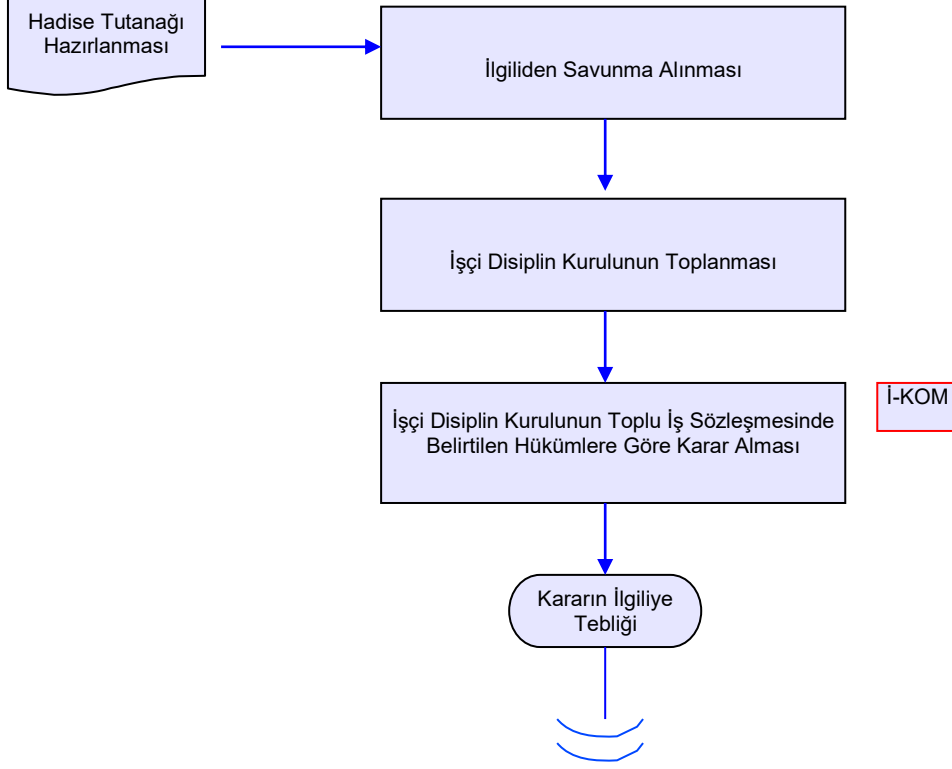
Hadise Tutanağı Hazırlanması

İlgiliden Savunma Alınması

İşçi Disiplin Kurulunun Toplanması

İşçi Disiplin Kurulunun Toplu İş Sözleşmesinde Belirtilen Hükümlere Göre Karar Alması

İ-KOM

Kararın İlgiliye Tebliği